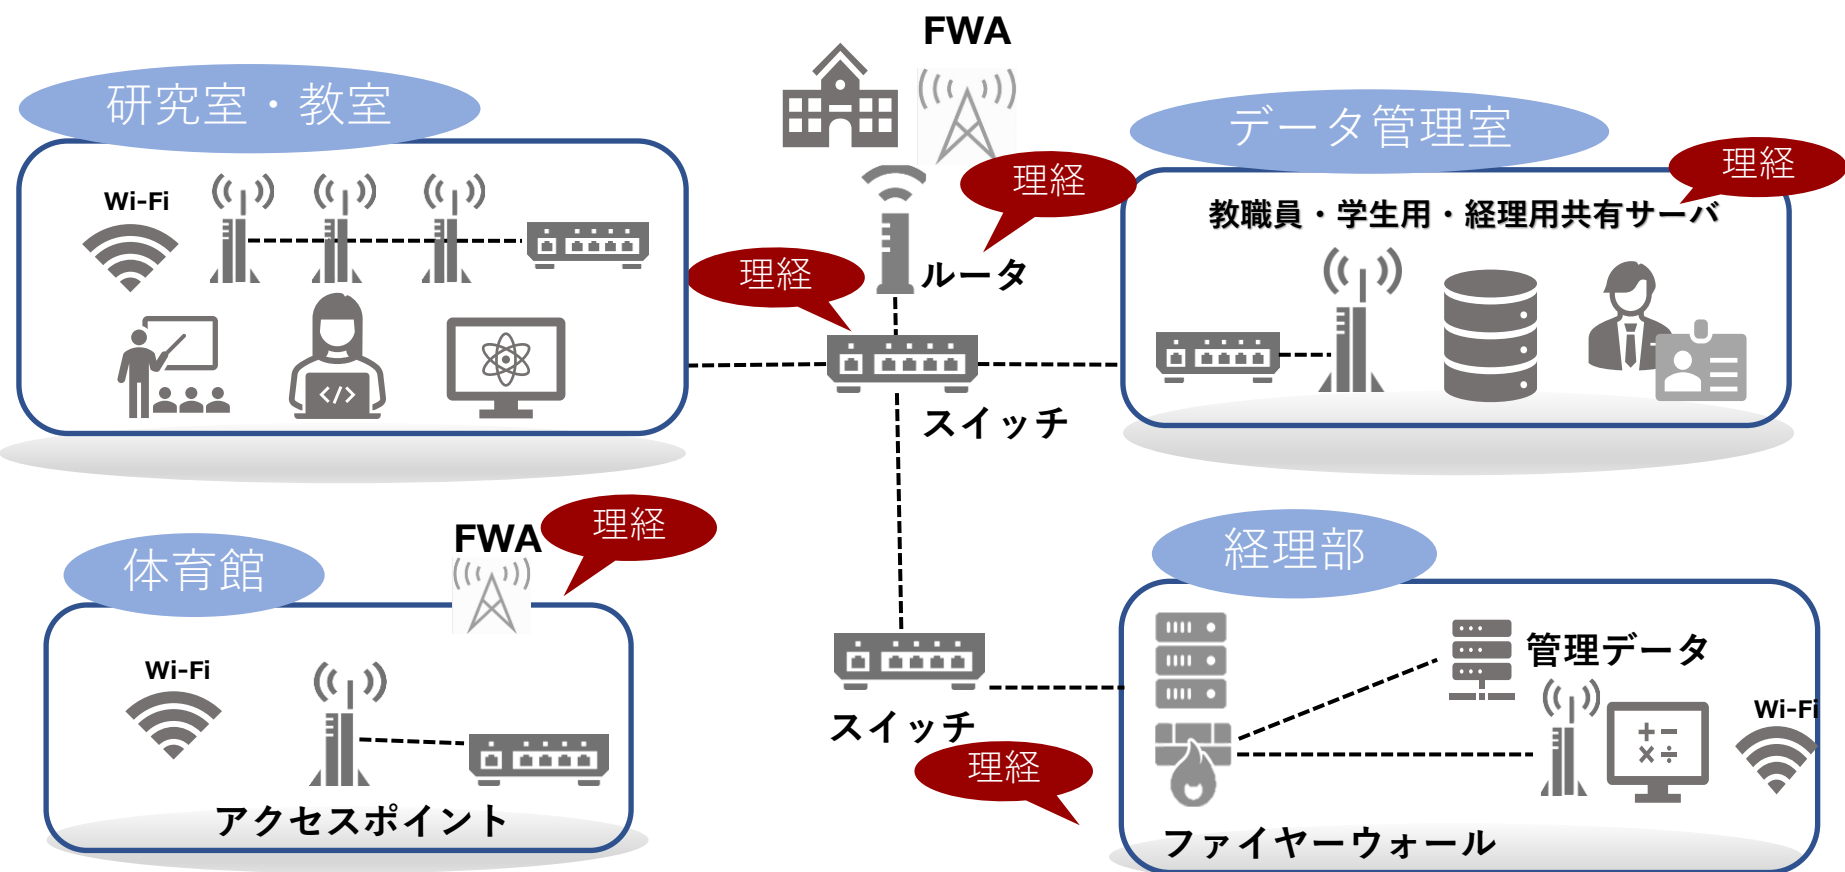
FWA

研究室・教室

Wi-Fi

理経

ルータ

理経

データ管理室

理経

教職員・学生用・経理用共有サーバ

スイッチ

FWA

理経

体育館

Wi-Fi

アクセスポイント

経理部

管理データ

スイッチ

理経

Wi-Fi

ファイヤーウォール